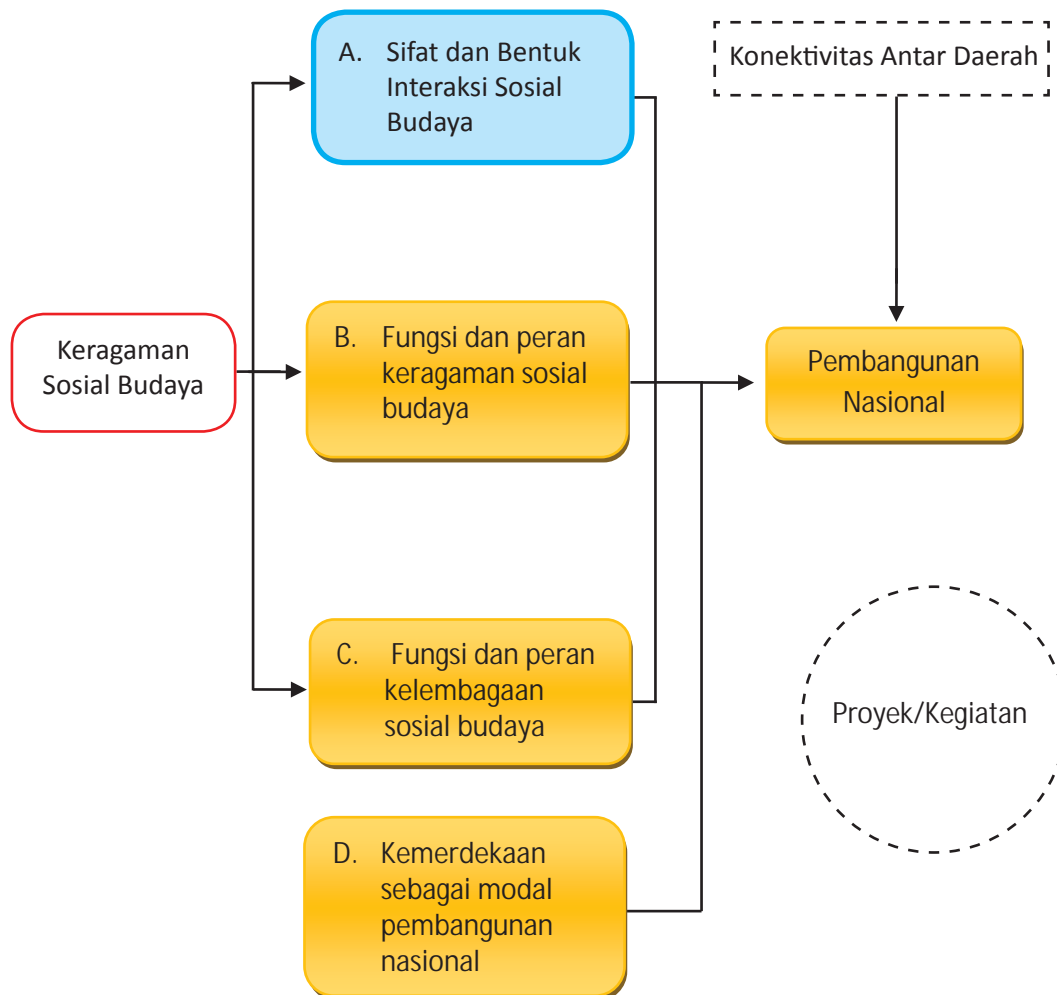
Keragaman Sosial Budaya

A. Sifat dan Bentuk Interaksi Sosial Budaya

B. Fungsi dan peran keragaman sosial budaya

C. Fungsi dan peran kelembagaan sosial budaya

D. Kemerdekaan sebagai modal pembangunan nasional

Konektivitas Antar Daerah

Pembangunan Nasional

Proyek/Kegiatan